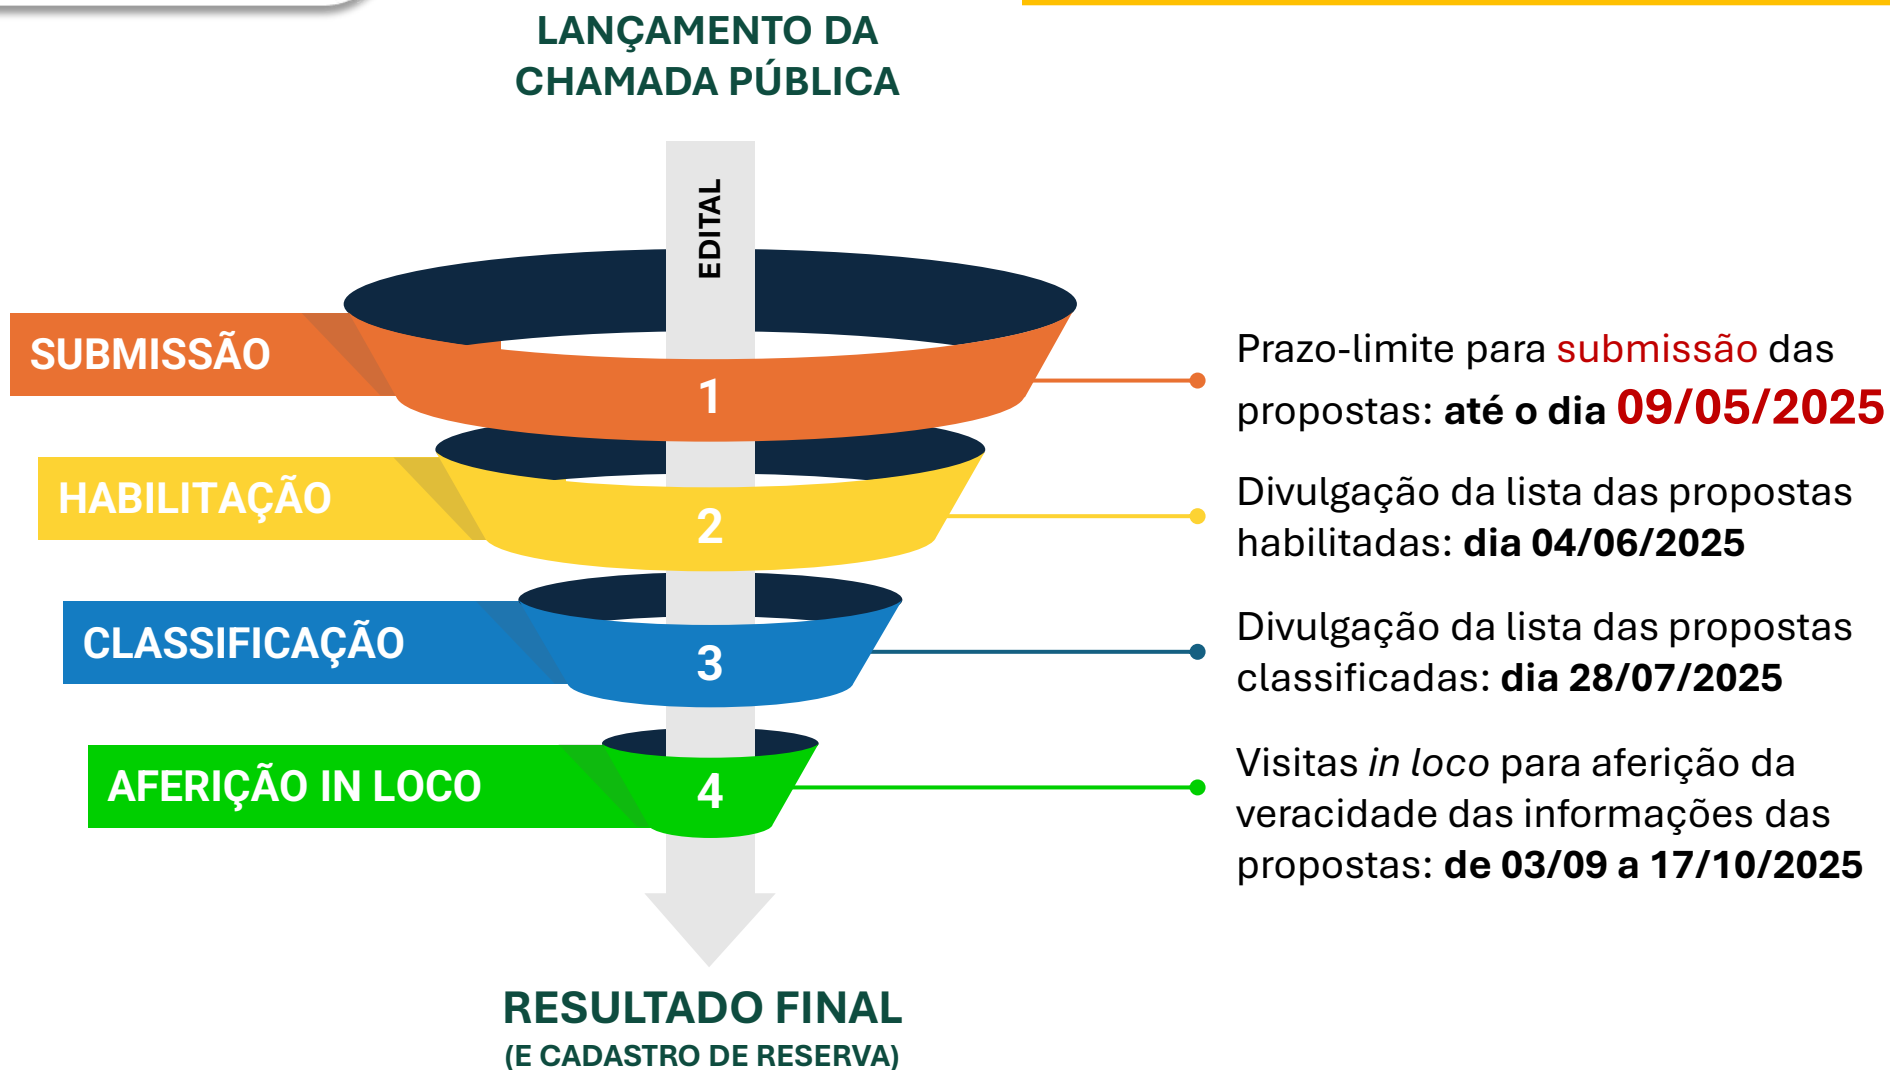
LANÇAMENTO DA CHAMADA PÚBLICA

EDITAL

SUBMISSÃO

1

Prazo-limite para submissão das propostas: até o dia 09/05/2025

HABILITAÇÃO

2

Divulgação da lista das propostas habilitadas: dia 04/06/2025

CLASSIFICAÇÃO

3

Divulgação da lista das propostas classificadas: dia 28/07/2025

AFERIÇÃO IN LOCO

4

Visitas *in loco* para aferição da veracidade das informações das propostas: de 03/09 a 17/10/2025

RESULTADO FINAL
(E CADASTRO DE RESERVA)